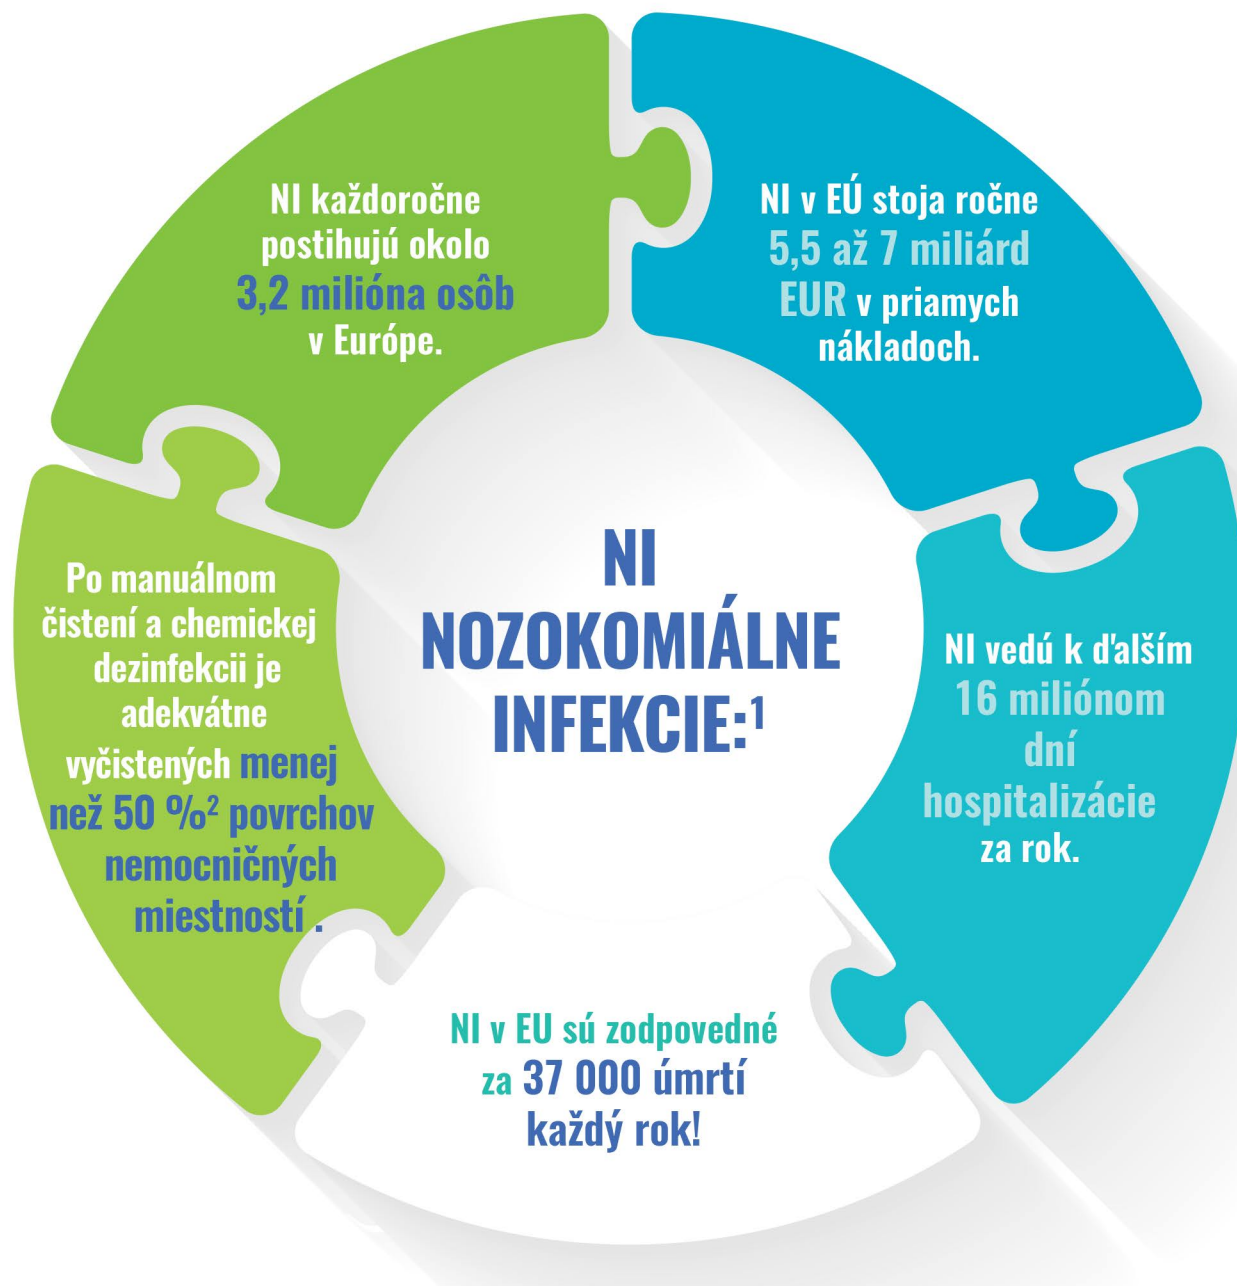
NI NOZOKOMIÁLNE INFEKCIE:$^1$

NI každoročne postihujú okolo 3,2 milióna osôb v Európe.

NI v EÚ stoja ročne 5,5 až 7 miliárd EUR v priamych nákladoch.

NI vedú k ďalším 16 miliónom dní hospitalizácie za rok.

NI v EU sú zodpovedné za 37 000 úmrtí každý rok!

Po manuálnom čistení a chemickej dezinfekcii je adekvátne vyčistených menej než 50 %$^2$ povrchov nemocničných miestností .